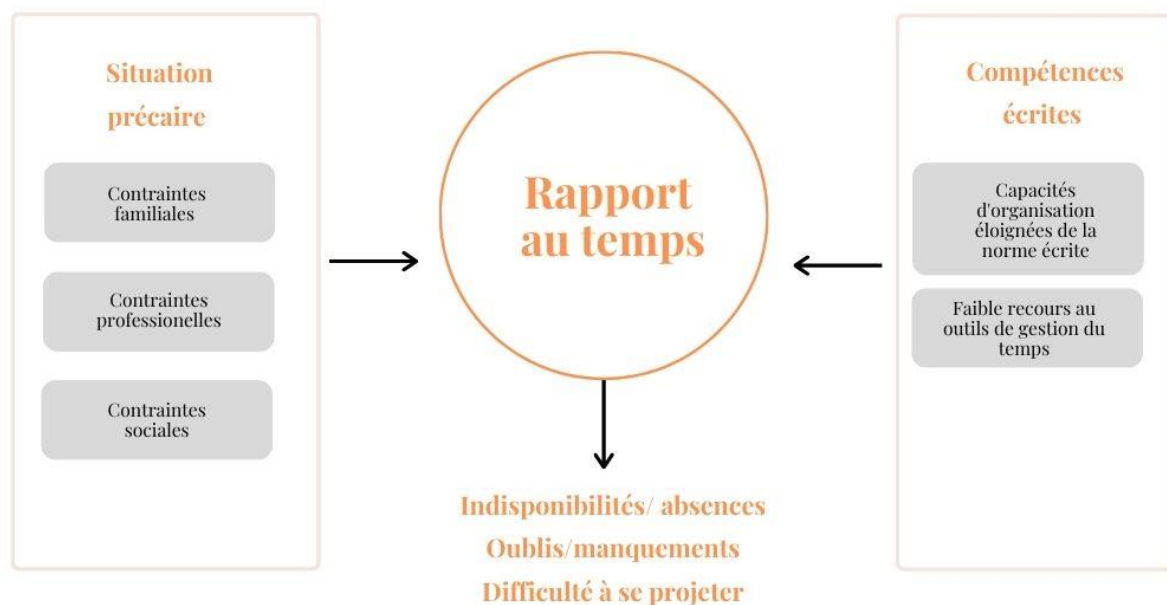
Situation précaire

Contraintes familiales

Contraintes professionelles

Contraintes sociales

Rapport au temps

Compétences écrites

Capacités d'organisation éloignées de la norme écrite

Faible recours au outils de gestion du temps

Indisponibilités/ absences
Oublis/manquements
Difficulté à se projeter